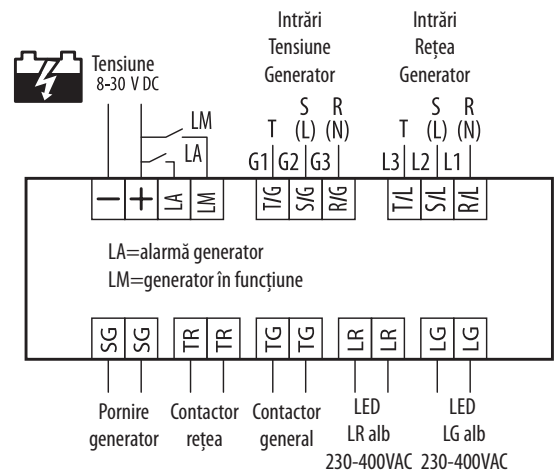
Intrări Tensiune Generator

Intrări Rețea Generator

Tensiune
8-30 V DC

LM
LA

T
S (L)
R (N)

T
S (L)
R (N)

G1 G2 G3

L3 L2 L1

— + LA LM T/G S/G R/G T/L S/L R/L

LA=alarmă generator
LM=generator în funcțiune

SG SG TR TR TG TG LR LR LG LG

Pornire generator

Contactor rețea

Contactor general

LED LR alb 230-400VAC

LED LG alb 230-400VAC